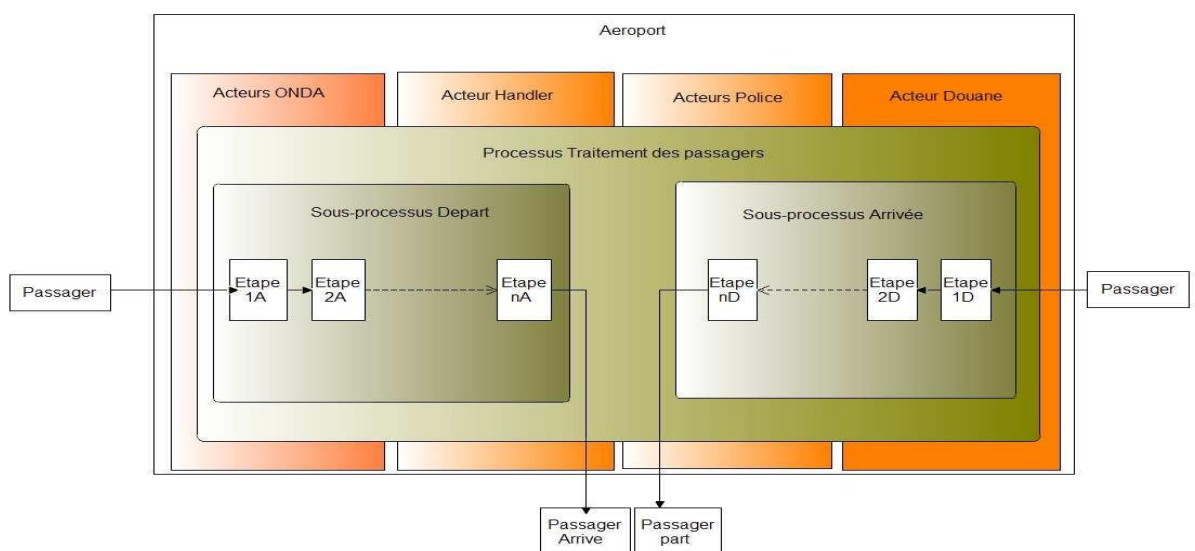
Aeroport

Acteurs ONDA

Acteur Handler

Acteurs Police

Acteur Douane

Processus Traitement des passagers

Sous-processus Depart

Sous-processus Arrivée

Passager

Etape 1A

Etape 2A

Etape nA

Etape nD

Etape 2D

Etape 1D

Passager

Passager Arrive

Passager part